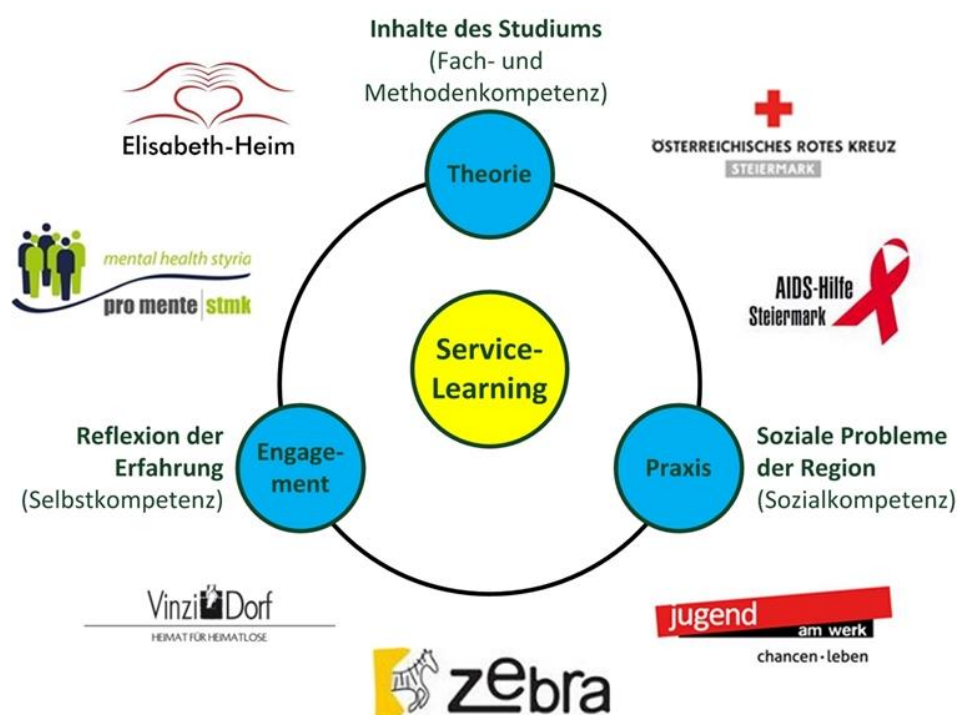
Inhalte des Studiums
(Fach- und Methodenkompetenz)

Elisabeth-Heim

ÖSTERREICHISCHES ROTES KREUZ
STEIERMARK

Theorie

mental health styria
pro mente | stmk

AIDS-Hilfe Steiermark

Service-Learning

Reflexion der Erfahrung
(Selbstkompetenz)

Engagement

Praxis

Soziale Probleme der Region
(Sozialkompetenz)

VinziDorf
HEIMAT FÜR HEIMATLOSE

jugend am werk
chancen · leben

zebra